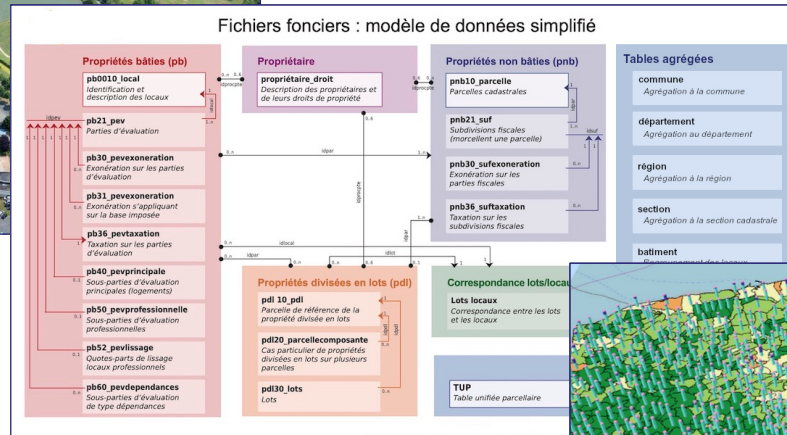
Fichiers fonciers : modèle de données simplifié

Propriétés bâties (pb)

pb0010_local
Identification et description des locaux

pb21_pev
Parties d'évaluation

pb30_pevexoneration
Exonération sur les parties d'évaluation

pb31_pevexoneration
Exonération s'appliquant sur la base imposée

pb36_pevtaxation
Taxation sur les parties d'évaluation

pb40_pevprincipale
Sous-parties d'évaluation principales (logements)

pb50_pevprofessionnelle
Sous-parties d'évaluation professionnelles

pb52_pevlissage
Quotes-parts de lissage locaux professionnels

pb60_pevdependances
Sous-parties d'évaluation de type dépendances

Propriétaire

propriétaire_droit
Description des propriétaires et de leurs droits de propriété

Propriétés non bâties (pnb)

pnb10_parcelle
Parcelles cadastrales

pnb21_suf
Subdivisions fiscales (morcellent une parcelle)

pnb30_sufexoneration
Exonération sur les parties fiscales

pnb36_suftaxation
Taxation sur les subdivisions fiscales

Tables agrégées

commune
Agrégation à la commune

département
Agrégation au département

région
Agrégation à la région

section
Agrégation à la section cadastrale

batiment
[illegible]

Propriétés divisées en lots (pdl)

pdl 10_pdl
Parcelle de référence de la propriété divisée en lots

pdl20_parcellecomposante
Cas particulier de propriétés divisées en lots sur plusieurs parcelles

pdl30_lots
Lots

Correspondance lots/locau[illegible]

Lots locaux
Correspondance entre les lots et les locaux

TUP
Table unifiée parcellaire

idprocpte
idprocpte
idprocpte
idpar
idpar
idpar
idpar
idlocal
idlot
idsuf
idpev
idlocal
idpdl
0,n
1,n
1,1
0,1